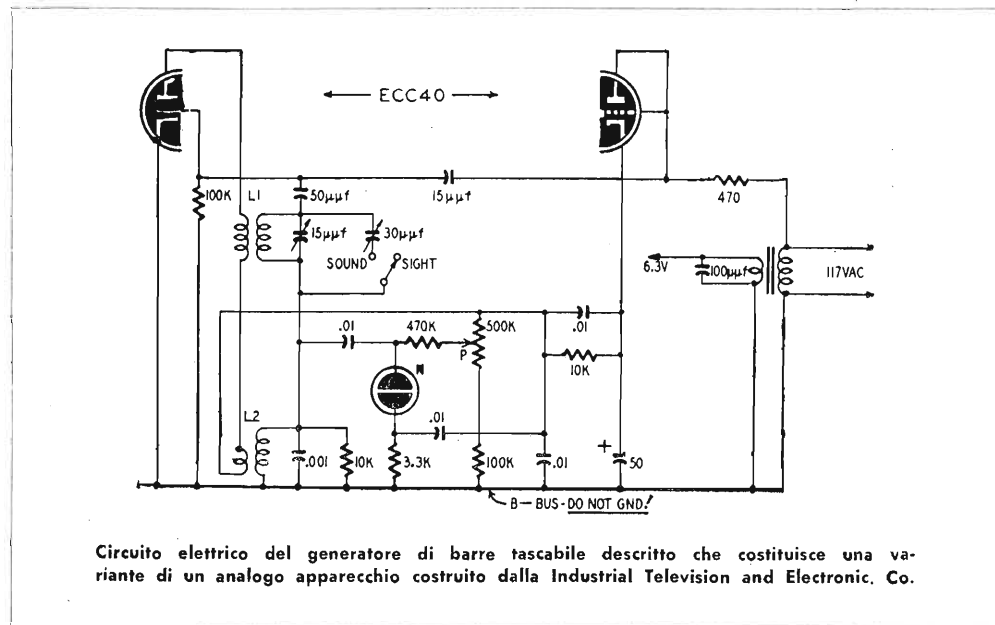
ECC40

100K
L1
50μμf
15μμf
15μμf
30μμf
SOUND
SIGHT
470
6.3V
100μμf
117VAC
.01
470K
500K
P
.01
10K
N
L2
.01
.001
10K
3.3K
100K
.01
+
50
B — BUS-DO NOT GND!

Circuito elettrico del generatore di barre tascabile descritto che costituisce una variante di un analogo apparecchio costruito dalla Industrial Television and Electronic. Co.